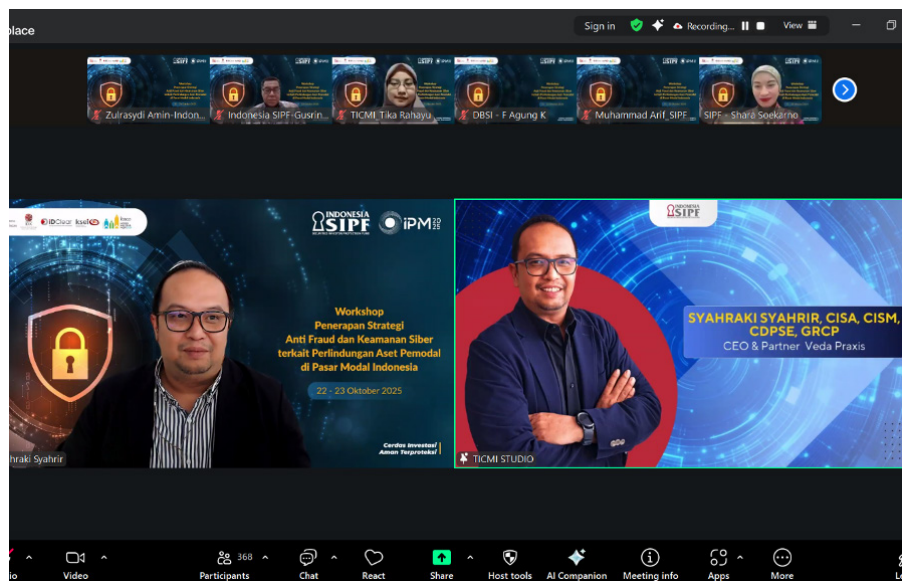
place

Sign in

Recording...

View

Zulrasydi Amin-Indon...

Indonesia SIPF-Gusrin...

TICMI_Tika Rahayu

DBSI - F Agung K

Muhammad Arif_SIPF

SIPF - Shara Soekarno

IDClear

ksei

INDONESIA SIPF

iPM 2025

Workshop
Penerapan Strategi
Anti Fraud dan Keamanan Siber
terkait Perlindungan Aset Pemodal
di Pasar Modal Indonesia

22 - 23 Oktober 2025

Cerdas Investasi
Aman Terproteksi

hraki Syahrir

INDONESIA SIPF

SYAHRAKI SYAHRIR, CISA, CISM, CDPSE, GRCP
CEO & Partner Veda Praxis

TICMI STUDIO

io

Video

368

Participants

Chat

React

Share

Host tools

AI Companion

Meeting info

Apps

More

Le